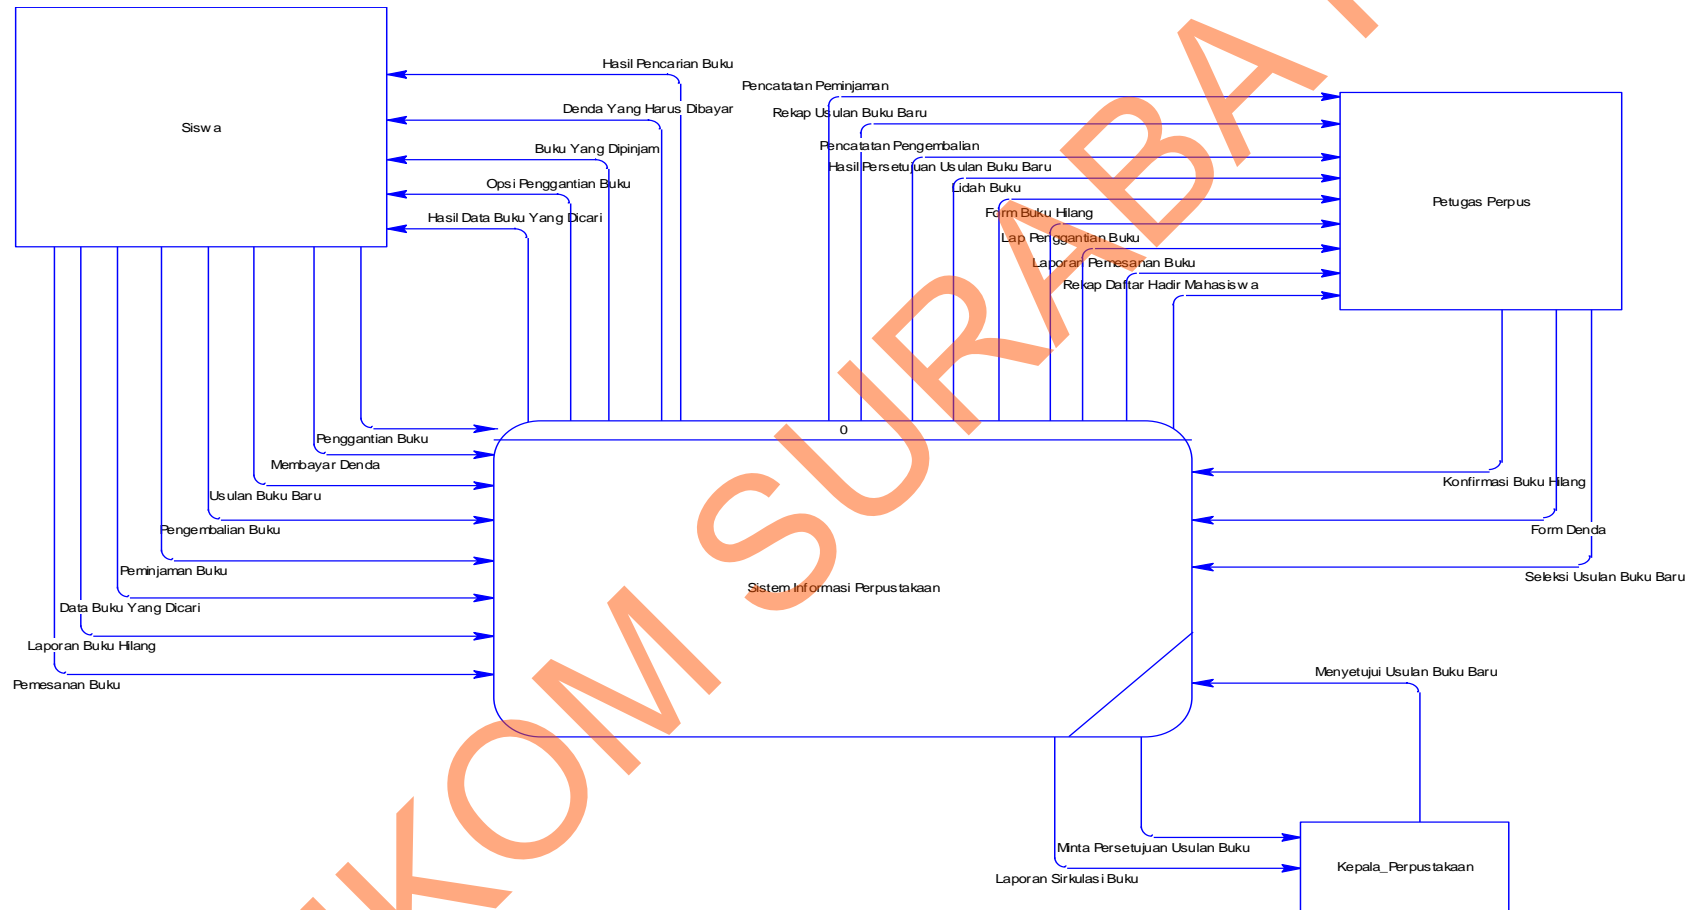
Siswa

Hasil Pencarian Buku

Denda Yang Harus Dibayar

Buku Yang Dipinjam

Opsi Penggantian Buku

Hasil Data Buku Yang Dicari

Pencatatan Peminjaman

Rekap Usulan Buku Baru

Pencatatan Pengembalian

Hasil Persetujuan Usulan Buku Baru

Lidah Buku

Form Buku Hilang

Lap Penggantian Buku

Laporan Pemesanan Buku

Rekap Daftar Hadir Mahasiswa

Petugas Perpus

0

Penggantian Buku

Membayar Denda

Usulan Buku Baru

Pengembalian Buku

Peminjaman Buku

Data Buku Yang Dicari

Laporan Buku Hilang

Pemesanan Buku

Sistem Informasi Perpustakaan

Konfirmasi Buku Hilang

Form Denda

Seleksi Usulan Buku Baru

Menyetujui Usulan Buku Baru

Minta Persetujuan Usulan Buku

Laporan Sirkulasi Buku

Kepala_Perpustakaan

KOM SURABAYA